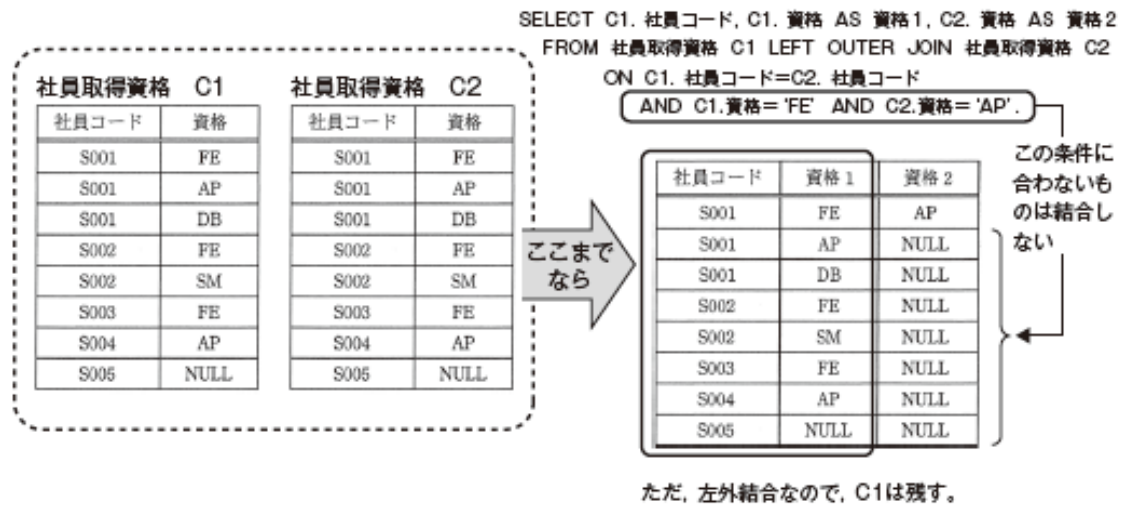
SELECT C1. 社員コード, C1. 資格 AS 資格1, C2. 資格 AS 資格2
FROM 社員取得資格 C1 LEFT OUTER JOIN 社員取得資格 C2
ON C1. 社員コード=C2. 社員コード
AND C1.資格= 'FE' AND C2.資格= 'AP'.

社員取得資格 C1

| 社員コード | 資格 |
|---|---|
| S001 | FE |
| S001 | AP |
| S001 | DB |
| S002 | FE |
| S002 | SM |
| S003 | FE |
| S004 | AP |
| S005 | NULL |

社員取得資格 C2

| 社員コード | 資格 |
|---|---|
| S001 | FE |
| S001 | AP |
| S001 | DB |
| S002 | FE |
| S002 | SM |
| S003 | FE |
| S004 | AP |
| S005 | NULL |

ここまでなら

| 社員コード | 資格 1 | 資格 2 |
|---|---|---|
| S001 | FE | AP |
| S001 | AP | NULL |
| S001 | DB | NULL |
| S002 | FE | NULL |
| S002 | SM | NULL |
| S003 | FE | NULL |
| S004 | AP | NULL |
| S005 | NULL | NULL |

この条件に合わないものは結合しない

ただ, 左外結合なので, C1は残す。